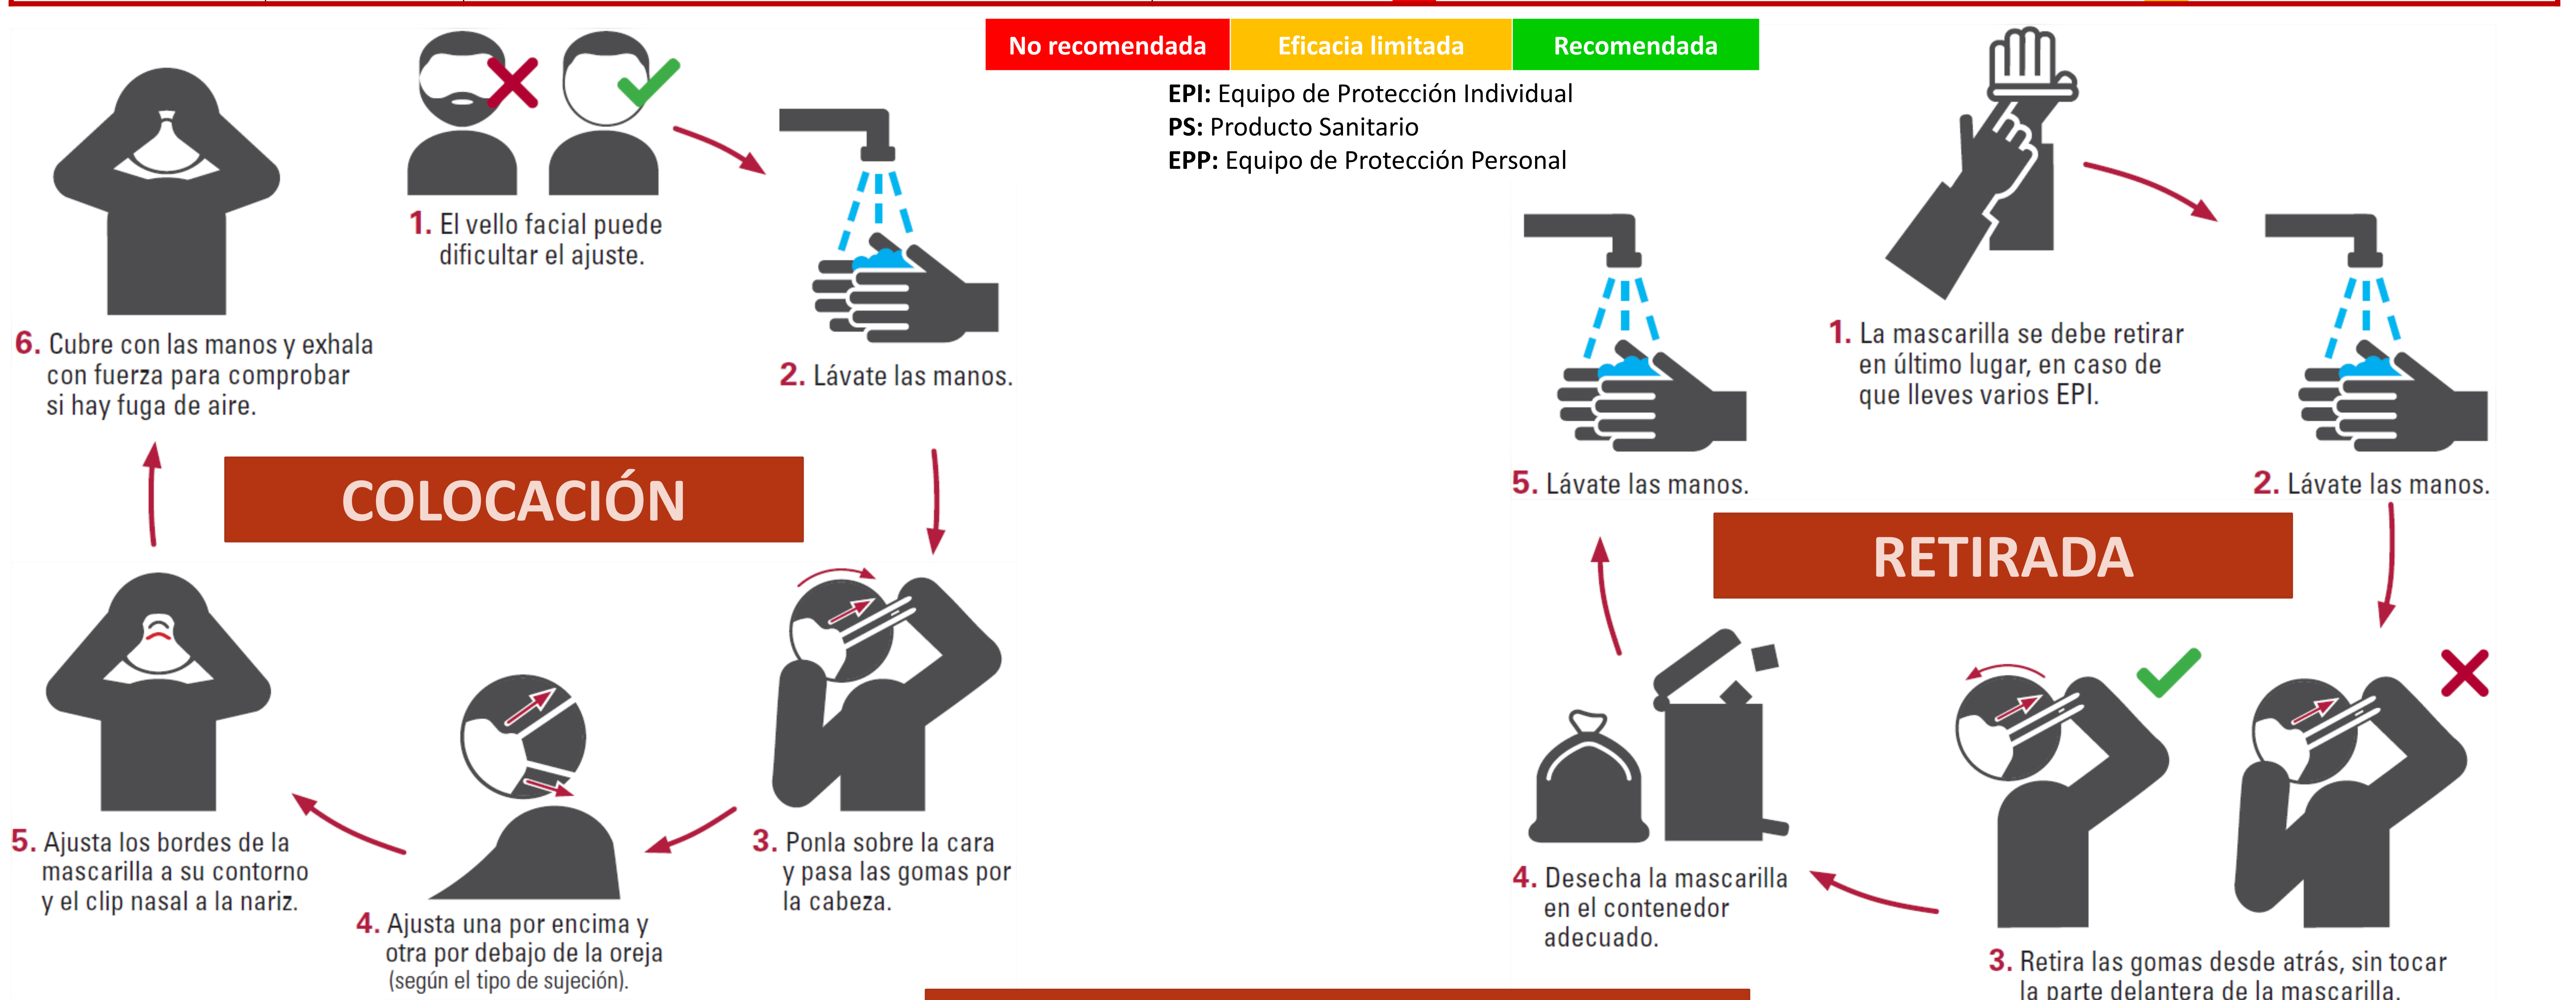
No recomendada | Eficacia limitada | Recomendada

EPI: Equipo de Protección Individual
PS: Producto Sanitario
EPP: Equipo de Protección Personal

1. El vello facial puede dificultar el ajuste.

2. Lávate las manos.

3. Ponla sobre la cara y pasa las gomas por la cabeza.

4. Ajusta una por encima y otra por debajo de la oreja (según el tipo de sujeción).

5. Ajusta los bordes de la mascarilla a su contorno y el clip nasal a la nariz.

6. Cubre con las manos y exhala con fuerza para comprobar si hay fuga de aire.

COLOCACIÓN

1. La mascarilla se debe retirar en último lugar, en caso de que lleves varios EPI.

2. Lávate las manos.

RETIRADA

3. Retira las gomas desde atrás, sin tocar la parte delantera de la mascarilla.

4. Desecha la mascarilla en el contenedor adecuado.

5. Lávate las manos.